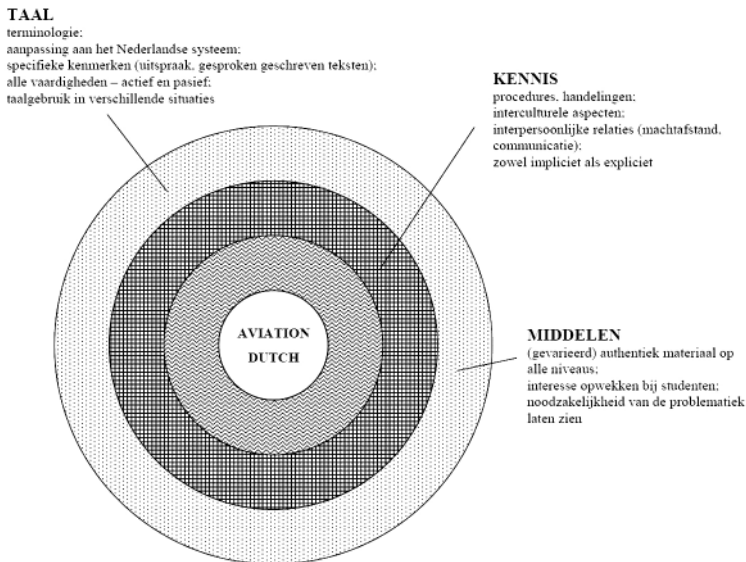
TAAL
terminologie;
aanpassing aan het Nederlandse systeem;
specifieke kenmerken (uitspraak, gesproken geschreven teksten);
alle vaardigheden – actief en pasief;
taalgebruik in verschillende situaties

KENNIS
procedures, handelingen;
interculturele aspecten;
interpersoonlijke relaties (machtafstand, communicatie);
zowel impliciet als expliciet

AVIATION DUTCH

MIDDELEN
(gevarieerd) authentiek materiaal op alle niveaus;
interesse opwekken bij studenten;
noodzakelijkheid van de problematiek laten zien